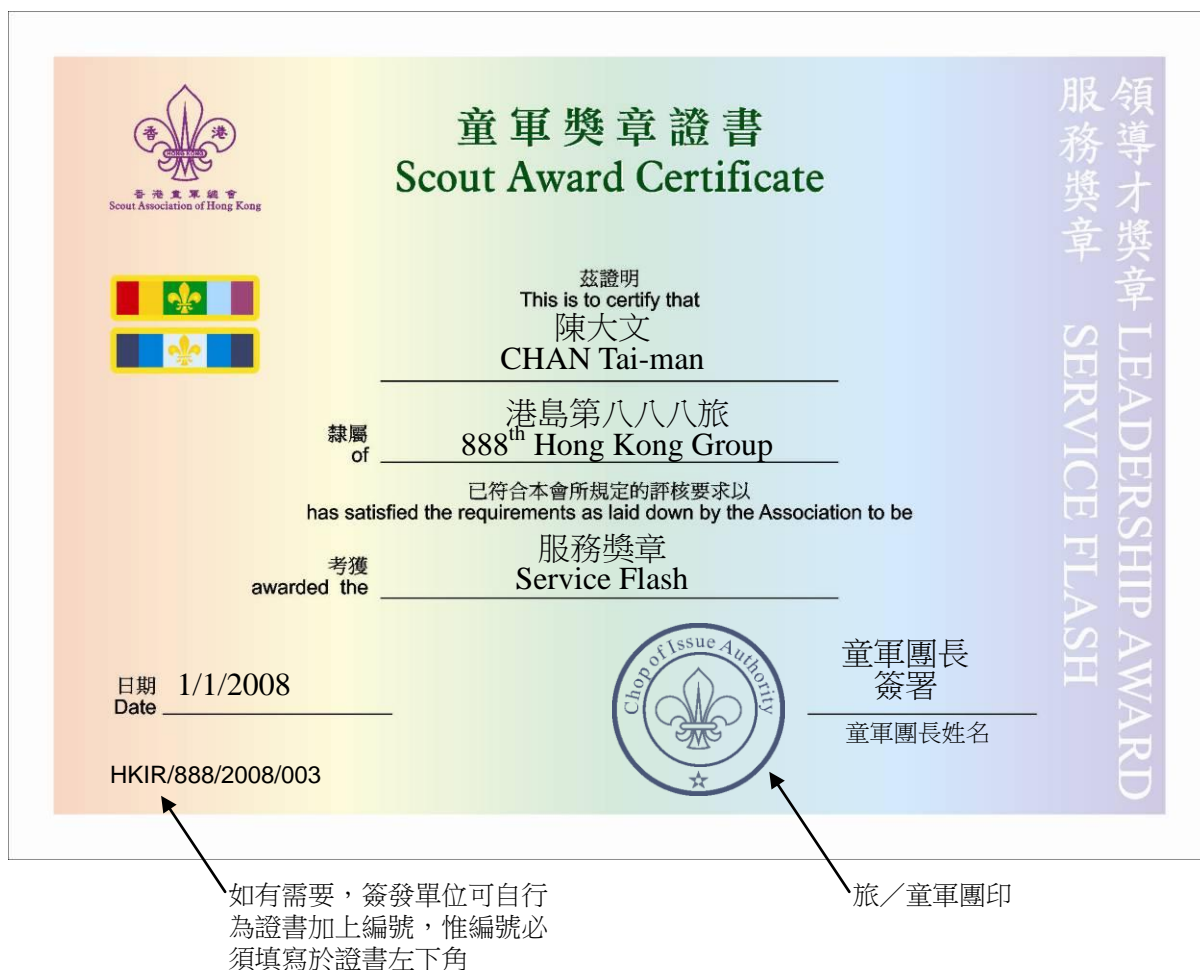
香 港
香港童軍總會
Scout Association of Hong Kong

童軍獎章證書
Scout Award Certificate

領導才獎章
LEADERSHIP AWARD
服務獎章
SERVICE FLASH

茲證明
This is to certify that
陳大文
CHAN Tai-man

隸屬
of
港島第八八八旅
$888^{th}$ Hong Kong Group

已符合本會所規定的評核要求以
has satisfied the requirements as laid down by the Association to be

考獲
awarded the
服務獎章
Service Flash

日期
Date 1/1/2008

Chop of Issue Authority

童軍團長
簽署
童軍團長姓名

HKIR/888/2008/003

如有需要，簽發單位可自行為證書加上編號，惟編號必須填寫於證書左下角

旅／童軍團印